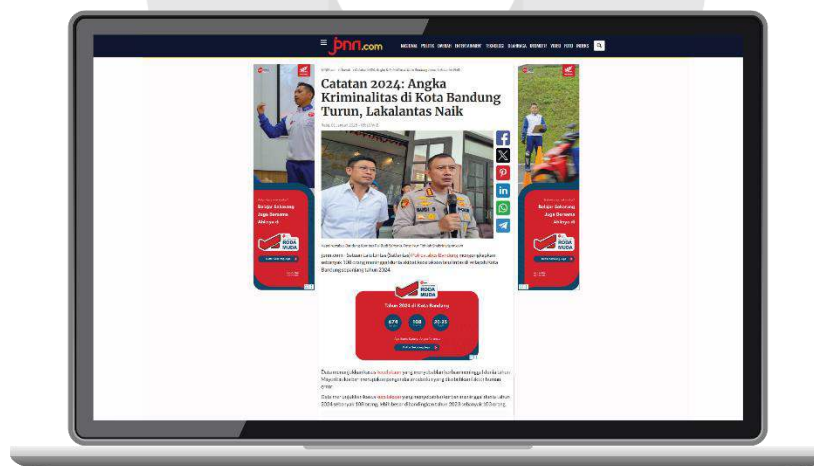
jpnn.com

NASIONAL POLITIK DAERAH ENTERTAINMENT TEKNOLOGI OLAHRAGA EKONOMI VIDEO FOTO INDEKS

Catatan 2024: Angka Kriminalitas di Kota Bandung Turun, Lakalantas Naik

Belajar Sekarang Juga Bersama Ahlinya di

RODA MUDA

Tahun 2024 di Kota Bandung

678

108

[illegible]

Belajar Sekarang Juga Bersama Ahlinya di

RODA MUDA

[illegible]